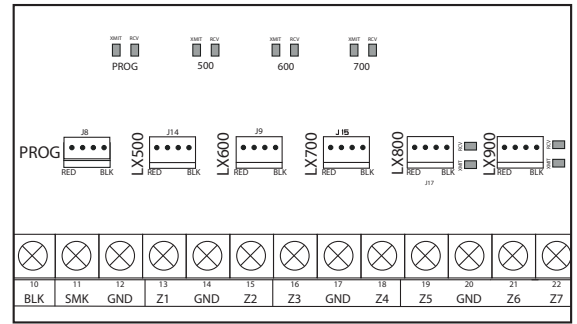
XMIT RCV
PROG

XMIT RCV
500

XMIT RCV
600

XMIT RCV
700

J8
PROG
RED BLK

J14
LX500
RED BLK

J9
LX600
RED BLK

J15
LX700
RED BLK

LX800
RCV
XMIT
J17

LX900
RCV
XMIT
RED BLK

| 10 | 11 | 12 | 13 | 14 | 15 | 16 | 17 | 18 | 19 | 20 | 21 | 22 |
|---|---|---|---|---|---|---|---|---|---|---|---|---|
| BLK | SMK | GND | Z1 | GND | Z2 | Z3 | GND | Z4 | Z5 | GND | Z6 | Z7 |